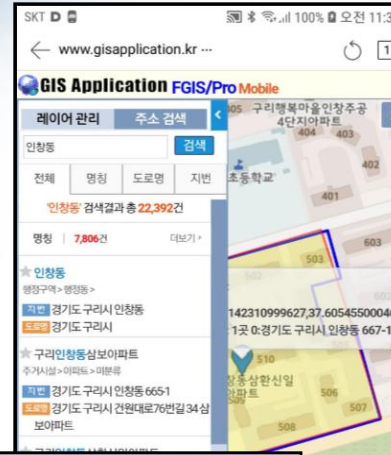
SKT D 100% 오전 11:3

www.gisapplication.kr ···

GIS Application FGIS/Pro Mobile

레이어 관리 주소 검색

인창동 검색

전체 명칭 도로명 지번

'인창동' 검색결과 총 22,392건

명칭 | 7,806건 더보기

인창동
행정구역 > 행정동

지번 경기도 구리시 인창동
도로명 경기도 구리시

구리인창동삼보아파트
주거시설 > 아파트 > 미분류

지번 경기도 구리시 인창동 665-1
도로명 경기도 구리시 건원대로76번길 34 삼보아파트

405 구리행복마을인창주공 4단지아파트

403 402

초등학교 401

603

503

142310999627,37.60545500

1곳 0:경기도 구리시 인창동 667-1

510

창동삼환신일 아파트

505 506

507

508